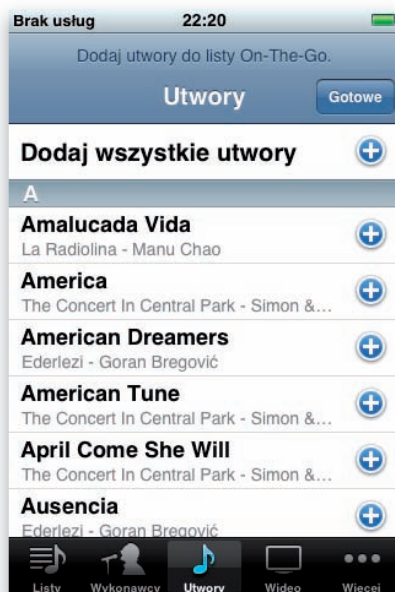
Brak usług 22:20

Dodaj utwory do listy On-The-Go.

Utwory

Gotowe

Dodaj wszystkie utwory

A

Amalucada Vida
La Radiolina - Manu Chao

America
The Concert In Central Park - Simon &...

American Dreamers
Ederlezi - Goran Bregović

American Tune
The Concert In Central Park - Simon &...

April Come She Will
The Concert In Central Park - Simon &...

Ausencia
Ederlezi - Goran Bregović

Listy Wykonawcy Utwory Wideo Więcej